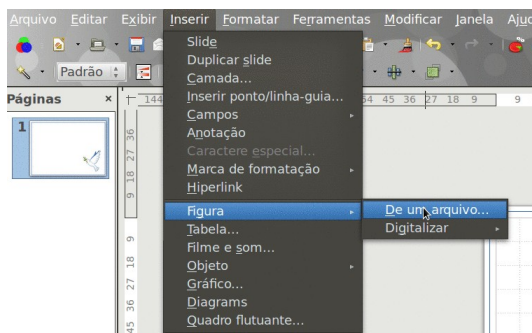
Arquivo Editar Exibir Inserir Formatar Ferramentas Modificar Janela Aju

Padrão

Páginas ×

1

144

54 45 36 27 18 9 9

36 27 18 9

9 18 27 36 45

Slide
Duplicar slide
Camada...
Inserir ponto/linha-guia...
Campos
Anotação
Caractere especial...
Marca de formatação
Hiperlink
Figura
Tabela...
Filme e som...
Objeto
Gráfico...
Diagrams
Quadro flutuante...

De um arquivo...
Digitalizar